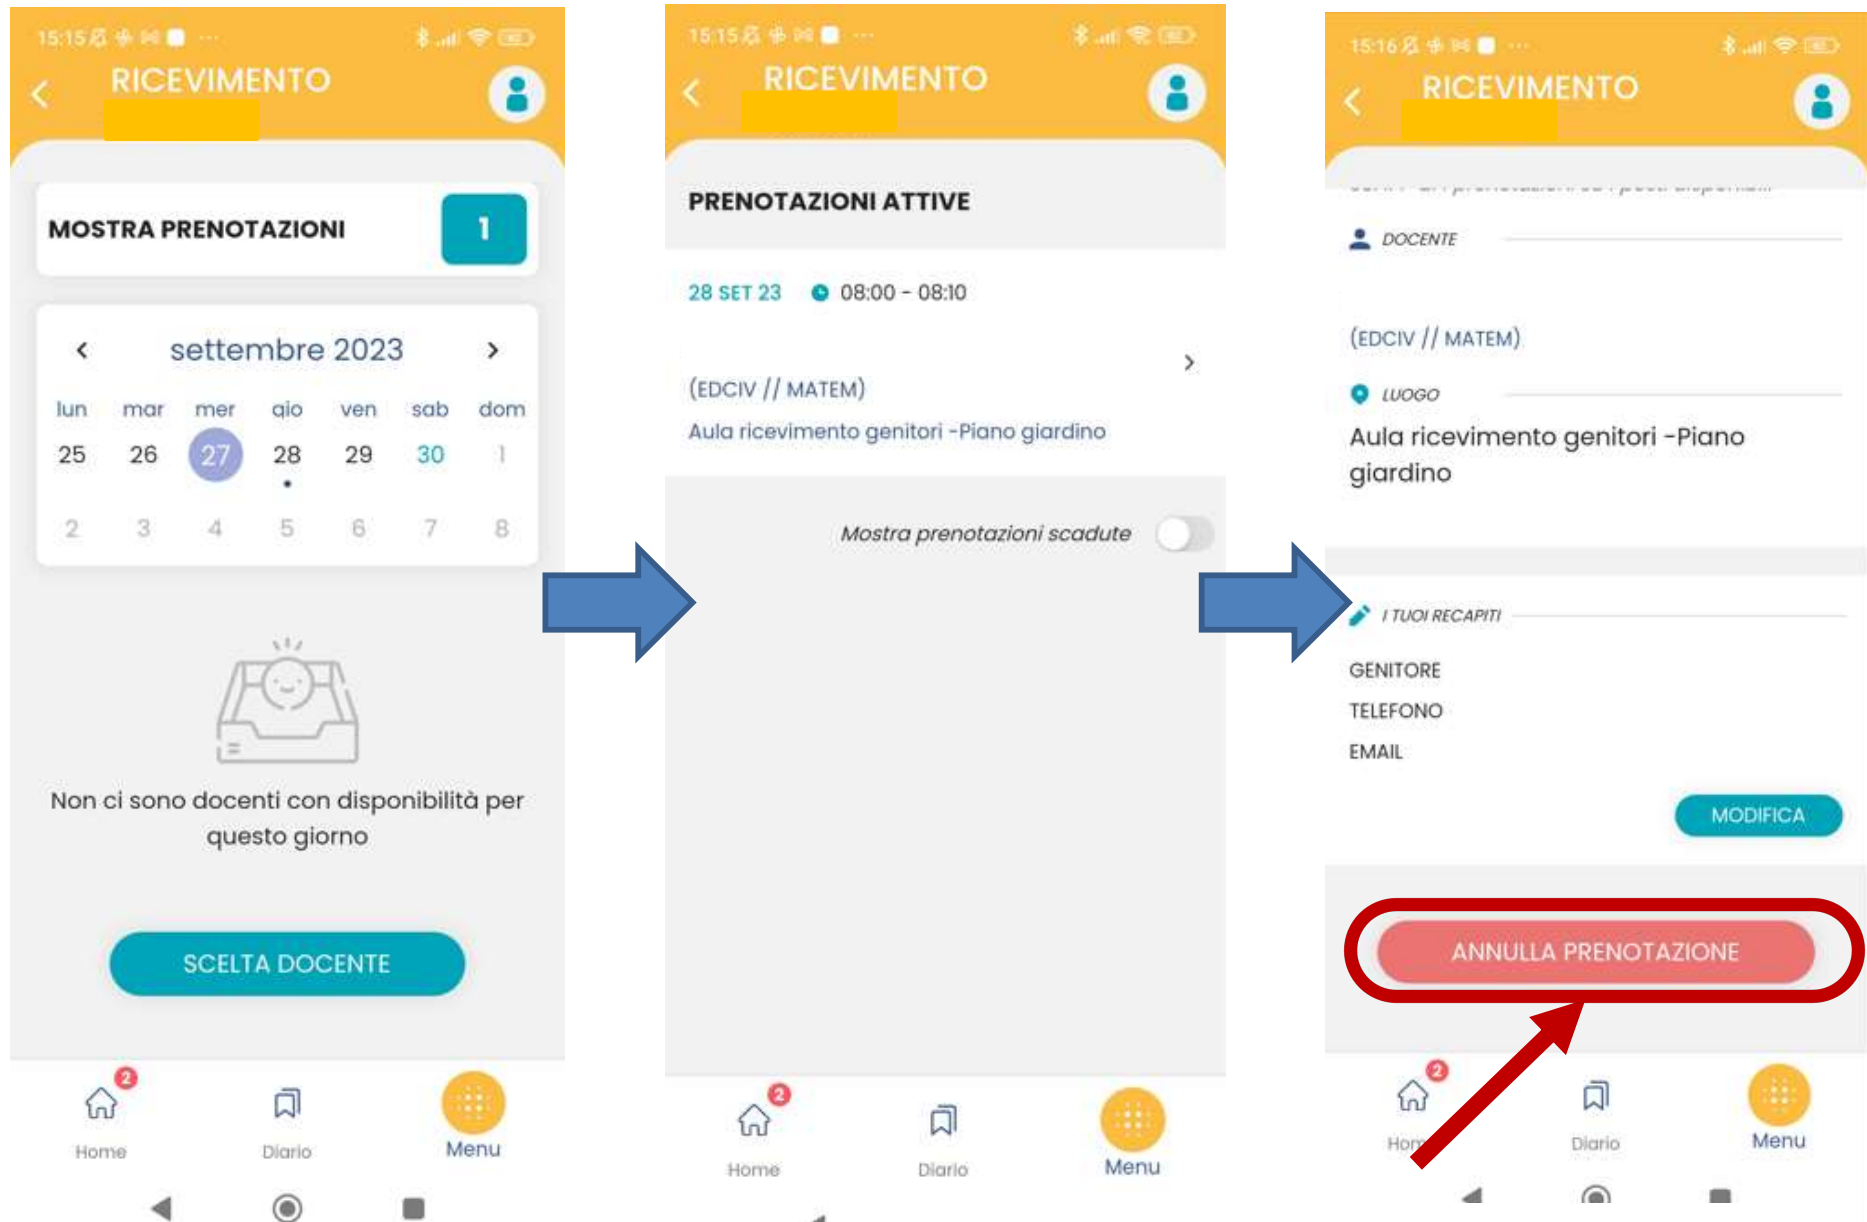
15:15

RICEVIMENTO

MOSTRA PRENOTAZIONI 1

settembre 2023

| lun | mar | mer | gio | ven | sab | dom |
|---|---|---|---|---|---|---|
| 25 | 26 | 27 | 28 | 29 | 30 | 1 |
| 2 | 3 | 4 | 5 | 6 | 7 | 8 |

Non ci sono docenti con disponibilità per questo giorno

SCELTA DOCENTE

2 Home Diario Menu

15:15

RICEVIMENTO

PRENOTAZIONI ATTIVE

28 SET 23 08:00 - 08:10

(EDCIV // MATEM)

Aula ricevimento genitori -Piano giardino

Mostra prenotazioni scadute

2 Home Diario Menu

15:16

RICEVIMENTO

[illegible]

DOCENTE

(EDCIV // MATEM)

LUOGO

Aula ricevimento genitori -Piano giardino

I TUOI RECAPITI

GENITORE

TELEFONO

EMAIL

MODIFICA

ANNULLA PRENOTAZIONE

2 Hom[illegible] Diario Menu